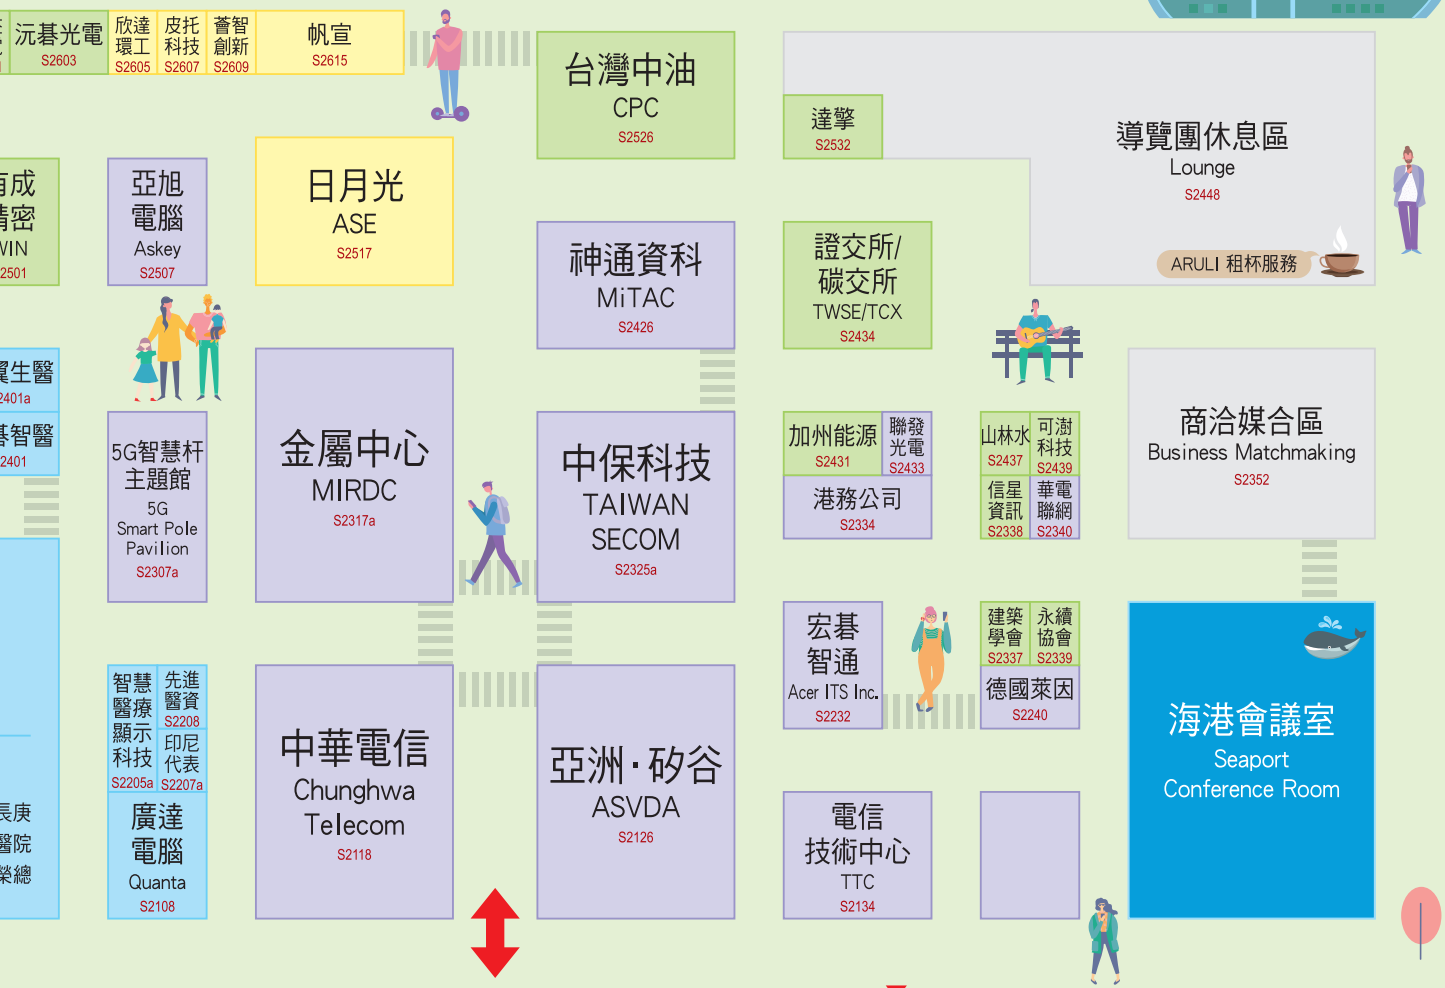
沅碁光電
S2603

欣達環工
S2605

皮托科技
S2607

薈智創新
S2609

帆宣
S2615

台灣中油
CPC
S2526

達擎
S2532

導覽團休息區
Lounge
S2448

ARULI 租杯服務

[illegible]成
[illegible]密
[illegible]WIN
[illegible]2501

亞旭電腦
Askey
S2507

日月光
ASE
S2517

神通資科
MiTAC
S2426

證交所/碳交所
TWSE/TCX
S2434

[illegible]生醫
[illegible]2401a

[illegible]智醫
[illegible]2401

5G智慧杆主題館
5G Smart Pole Pavilion
S2307a

金屬中心
MIRDC
S2317a

中保科技
TAIWAN SECOM
S2325a

加州能源
S2431

聯發光電
S2433

港務公司
S2334

山林水
S2437

可澍科技
S2439

信星資訊
S2338

華電聯網
S2340

商洽媒合區
Business Matchmaking
S2352

宏碁智通
Acer ITS Inc.
S2232

建築學會
S2337

永續協會
S2339

德國萊因
S2240

海港會議室
Seaport Conference Room

智慧醫療顯示科技
S2205a

先進醫資
S2208

印尼代表
S2207a

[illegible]長庚
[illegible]醫院
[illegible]總

廣達電腦
Quanta
S2108

中華電信
Chunghwa Telecom
S2118

亞洲·矽谷
ASVDA
S2126

電信技術中心
TTC
S2134